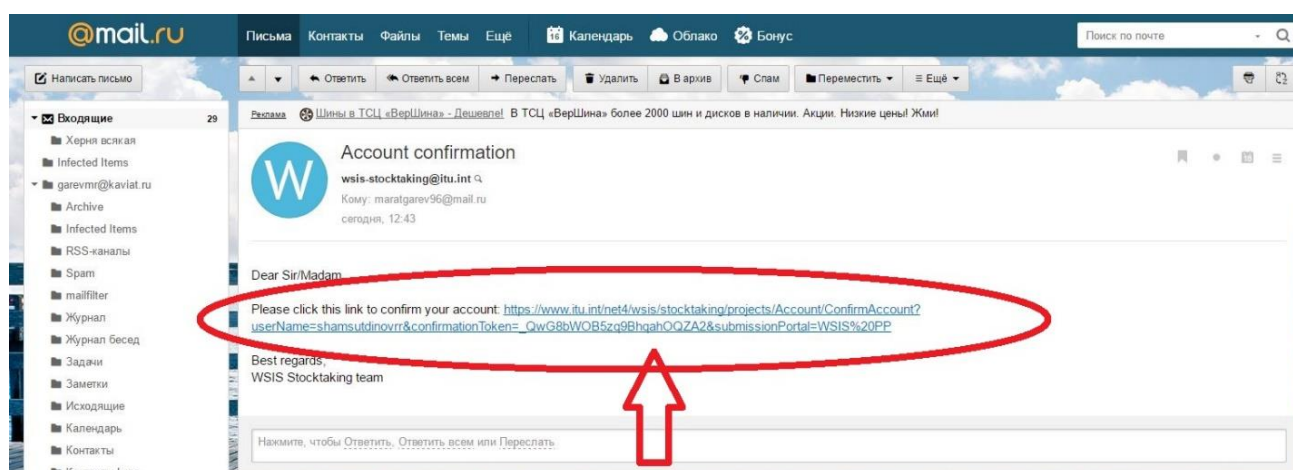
@mail.ru

Письма Контакты Файлы Темы Ещё 16 Календарь Облако Бонус

Поиск по почте

Написать письмо

Ответить Ответить всем Переслать Удалить В архив Спам Переместить Ещё

Входящие 29
Херня всякая
Infected Items
garevmr@kaviat.ru
Archive
Infected Items
RSS-каналы
Spam
mailfilter
Журнал
Журнал бесед
Задачи
Заметки
Исходящие
Календарь
Контакты

Реклама Шины в ТСЦ «ВерШина» - Дешевле! В ТСЦ «ВерШина» более 2000 шин и дисков в наличии. Акции. Низкие цены! Жми!

W

Account confirmation

wsis-stocktaking@itu.int
Кому: maratgarev96@mail.ru
сегодня, 12:43

Dear Sir/Madam,

Please click this link to confirm your account: https://www.itu.int/net4/wsis/stocktaking/projects/Account/ConfirmAccount?userName=shamsutdinovrr&confirmationToken=_QwG8bWOB5zq9BhqahOQZA2&submissionPortal=WSIS%20PP

Best regards,
WSIS Stocktaking team

Нажмите, чтобы Ответить, Ответить всем или Переслать